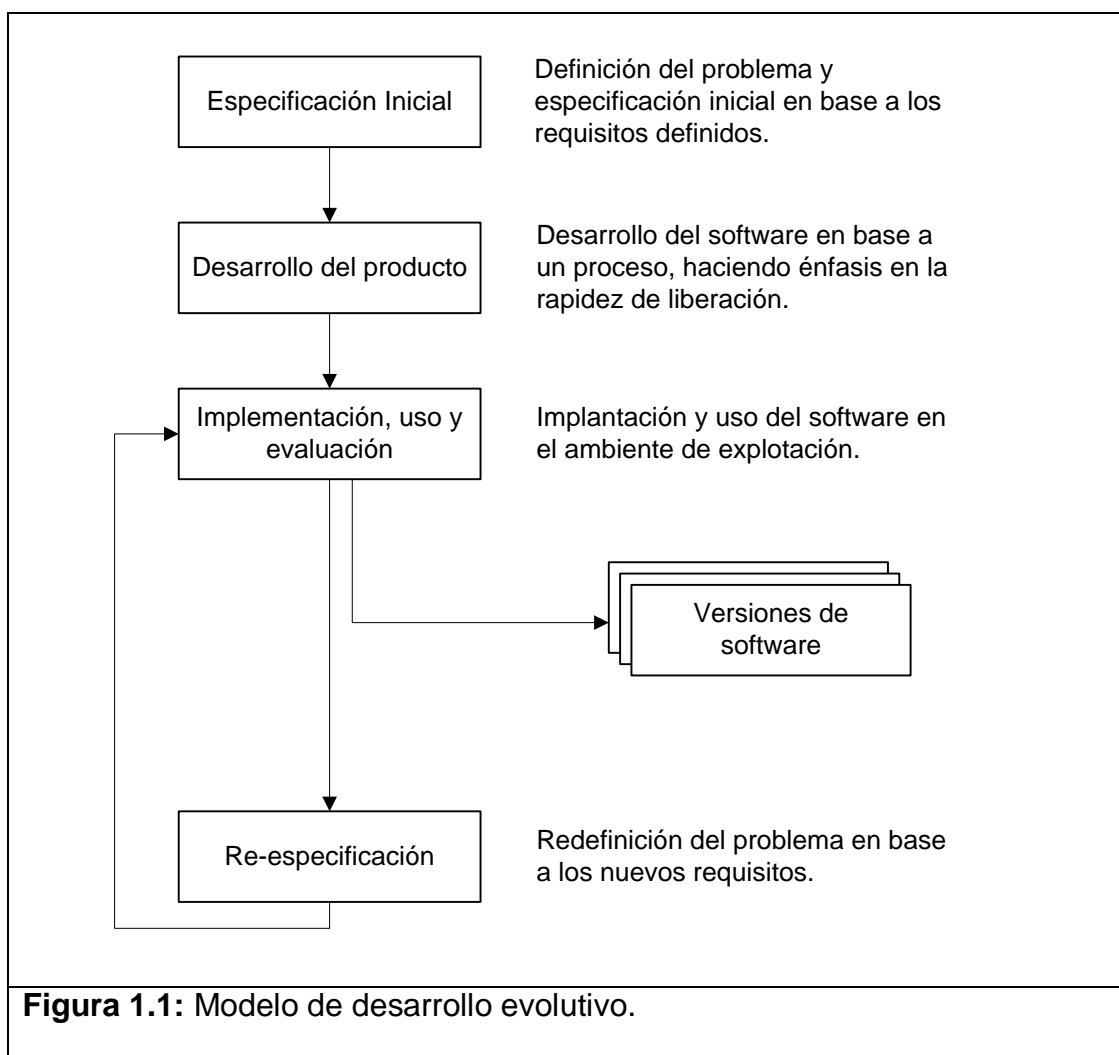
Especificación Inicial

Definición del problema y especificación inicial en base a los requisitos definidos.

Desarrollo del producto

Desarrollo del software en base a un proceso, haciendo énfasis en la rapidez de liberación.

Implementación, uso y evaluación

Implantación y uso del software en el ambiente de explotación.

Versiones de software

Re-especificación

Redefinición del problema en base a los nuevos requisitos.

**Figura 1.1:** Modelo de desarrollo evolutivo.